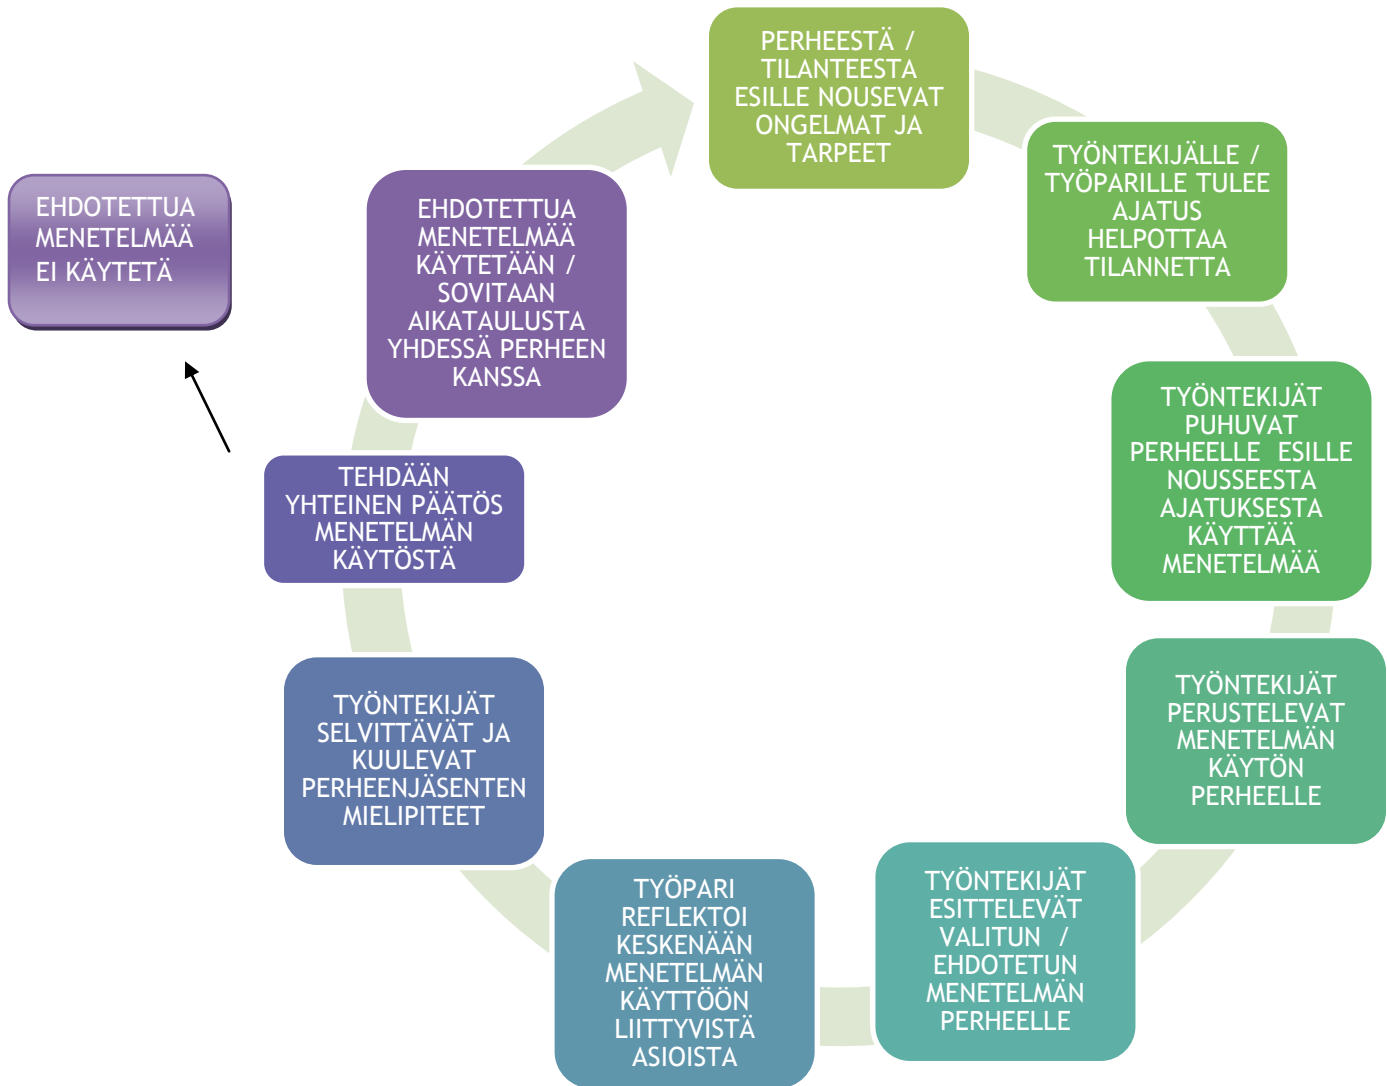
PERHEESTÄ / TILANTEESTA ESILLE NOUSEVAT ONGELMAT JA TARPEET

TYÖNTEKIJÄLLE / TYÖPARILLE TULEE AJATUS HELPOTTAA TILANNETTA

TYÖNTEKIJÄT PUHUVAT PERHEELLE ESILLE NOUSSEESTA AJATUKSESTA KÄYTTÄÄ MENETELMÄÄ

TYÖNTEKIJÄT PERUSTELEVAT MENETELMÄN KÄYTÖN PERHEELLE

TYÖNTEKIJÄT ESITTELEVÄT VALITUN / EHDOTETUN MENETELMÄN PERHEELLE

TYÖPARI REFLEKTOI KESKENÄÄN MENETELMÄN KÄYTTÖÖN LIITTYVISTÄ ASIOISTA

TYÖNTEKIJÄT SELVITTÄVÄT JA KUULEVAT PERHEENJÄSENTEN MIELIPITEET

TEHDÄÄN YHTEINEN PÄÄTÖS MENETELMÄN KÄYTÖSTÄ

EHDOTETTUA MENETELMÄÄ KÄYTETÄÄN / SOVITAAN AIKATAULUSTA YHDESSÄ PERHEEN KANSSA

EHDOTETTUA MENETELMÄÄ EI KÄYTETÄ